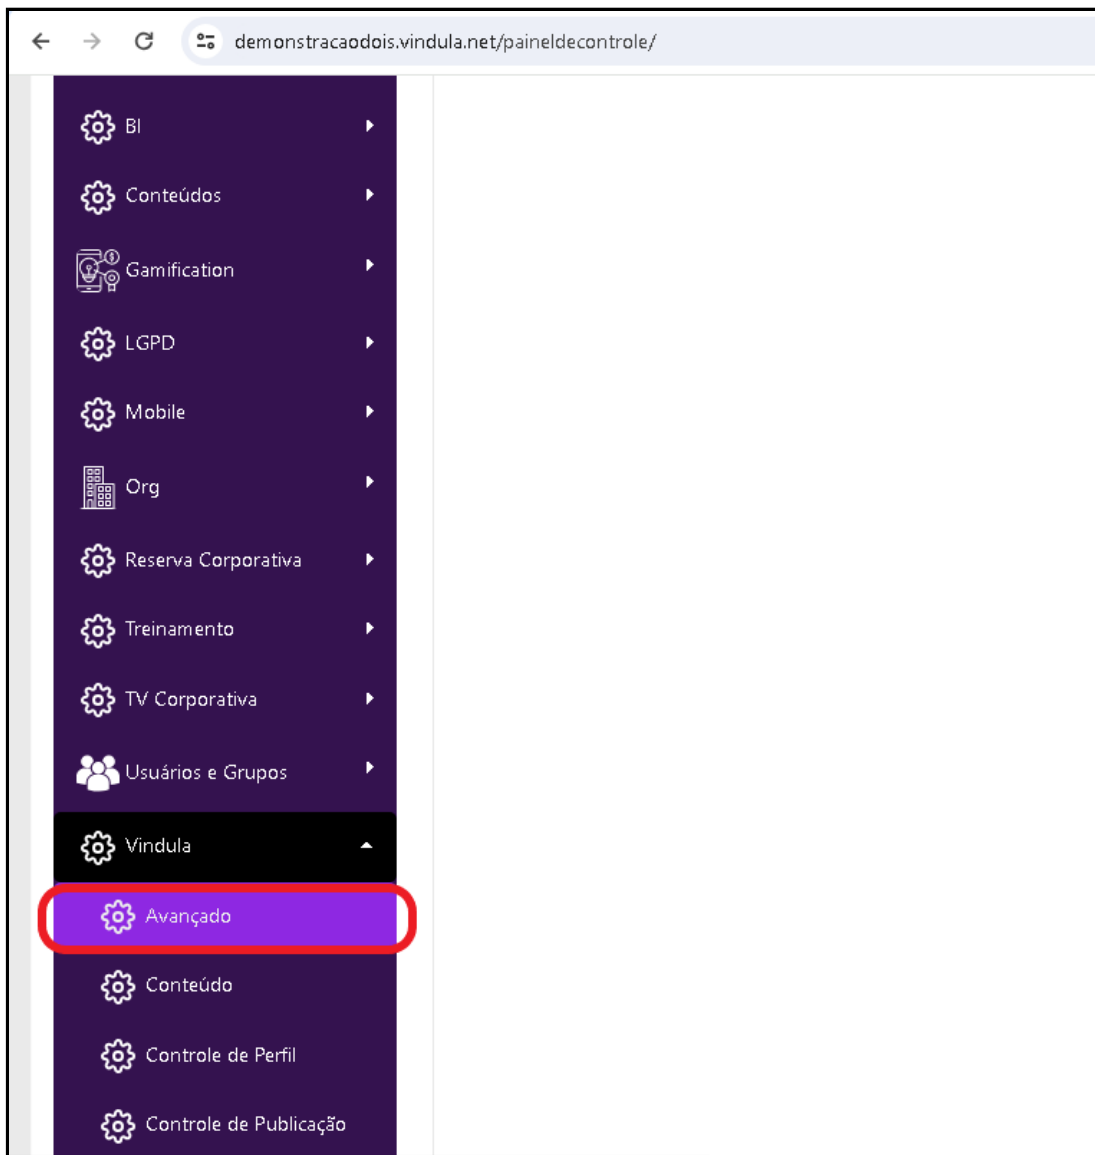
demonstracaodois.vindula.net/paineldecontrole/

BI

Conteúdos

Gamification

LGPD

Mobile

Org

Reserva Corporativa

Treinamento

TV Corporativa

Usuários e Grupos

Vindula

Avançado

Conteúdo

Controle de Perfil

Controle de Publicação